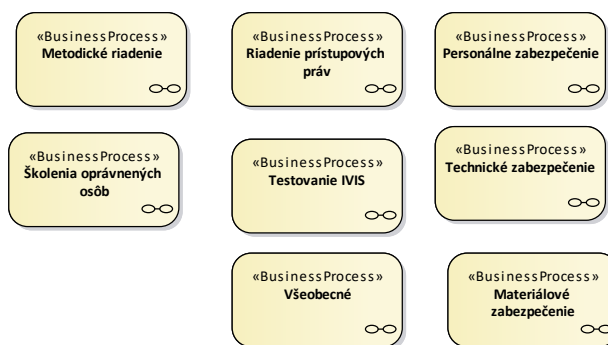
«BusinessProcess»
Metodické riadenie

«BusinessProcess»
Riadenie prístupových práv

«BusinessProcess»
Personálne zabezpečenie

«BusinessProcess»
Školenia oprávnených osôb

«BusinessProcess»
Testovanie IVIS

«BusinessProcess»
Technické zabezpečenie

«BusinessProcess»
Všeobecné

«BusinessProcess»
Materiálové zabezpečenie